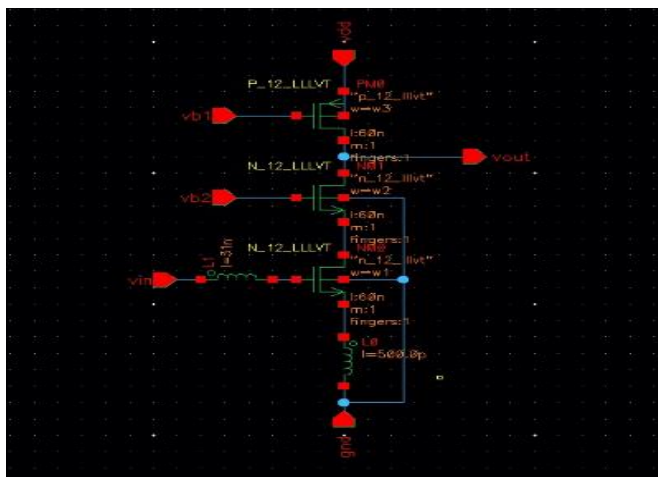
vdd

P_12_LLLVT
PM0
"p_12_lllvt"
w=w3
l:60n
m:1
fingers:1

vb1

vout

N_12_LLLVT
NM1
"n_12_lllvt"
w=w2
l:60n
m:1
fingers:1

vb2

N_12_LLLVT
NM0
"n_12_lllvt"
w=w1
l:60n
m:1
fingers:1

L1
l=3n

vin

L0
l=500.0p

gnd